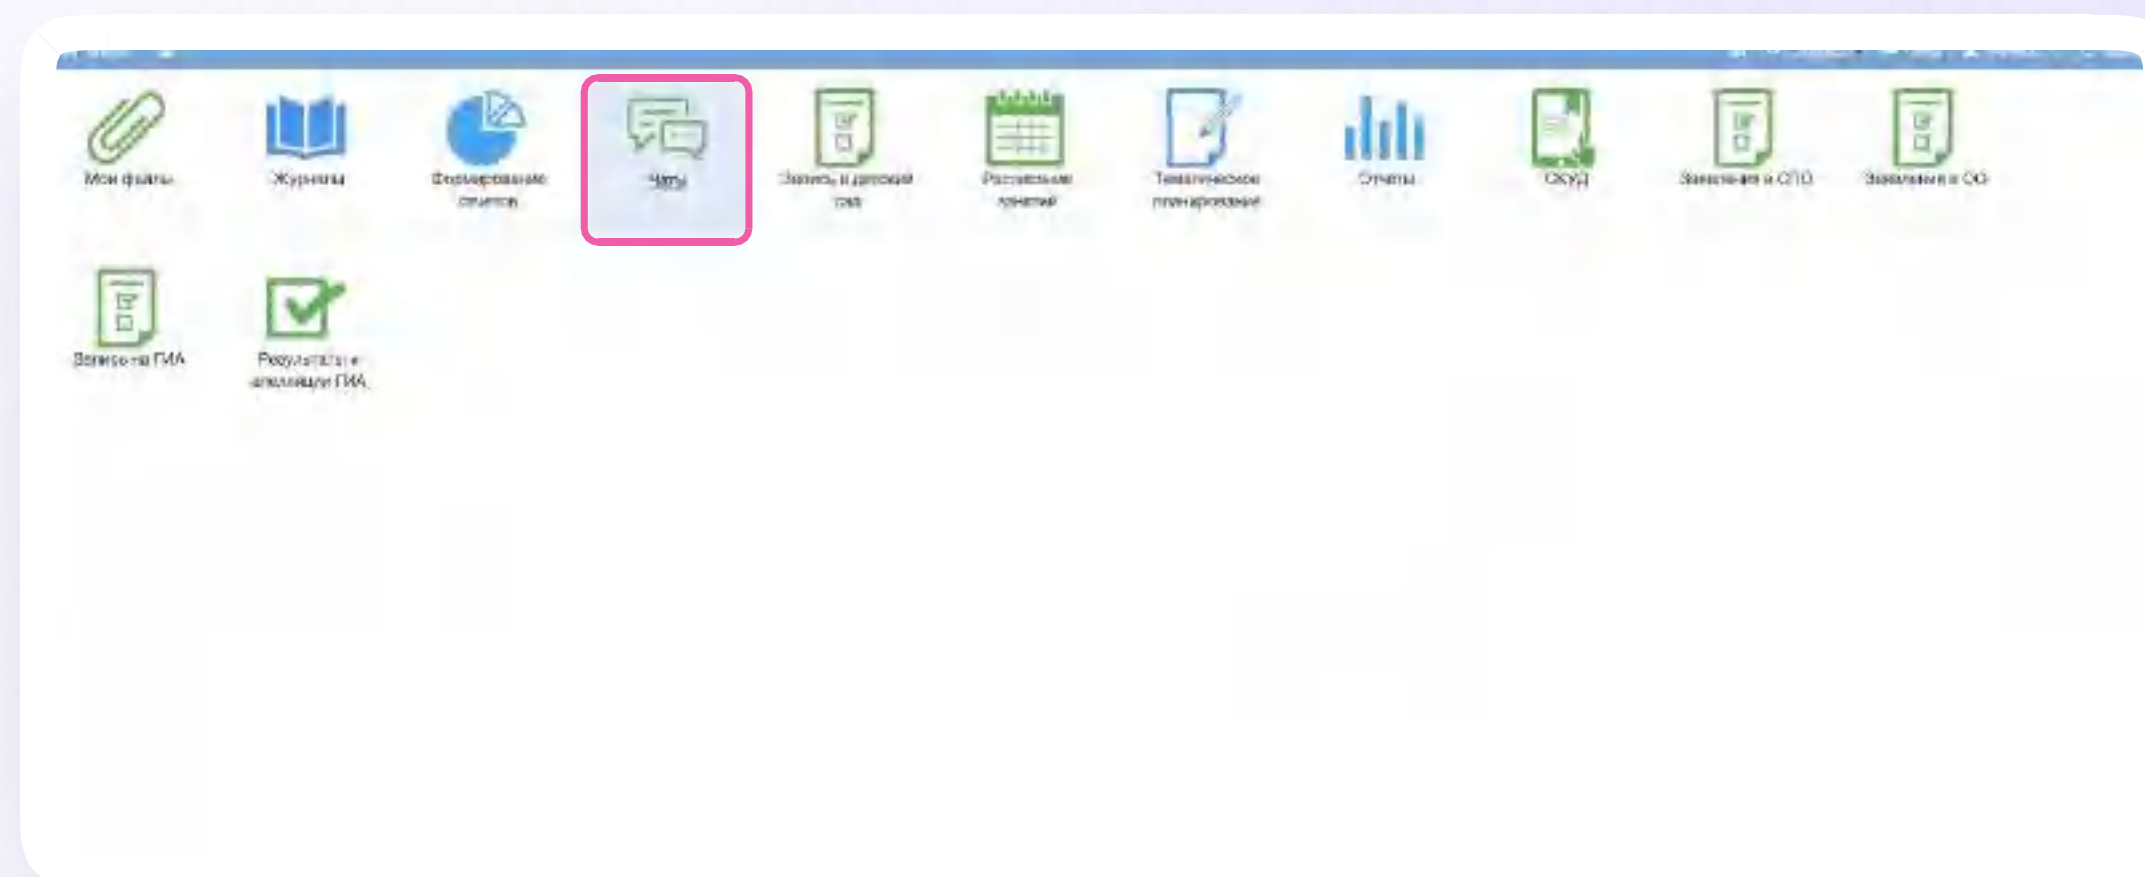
Мои файлы

Журналы

Формирование отчетов

Чаты

Запись в детский сад

Расписание занятий

Тематическое планирование

Отчеты

СКУД

Заявления в СПО

Заявления в ОО

Запись на ГИА

Результаты и апелляции ГИА